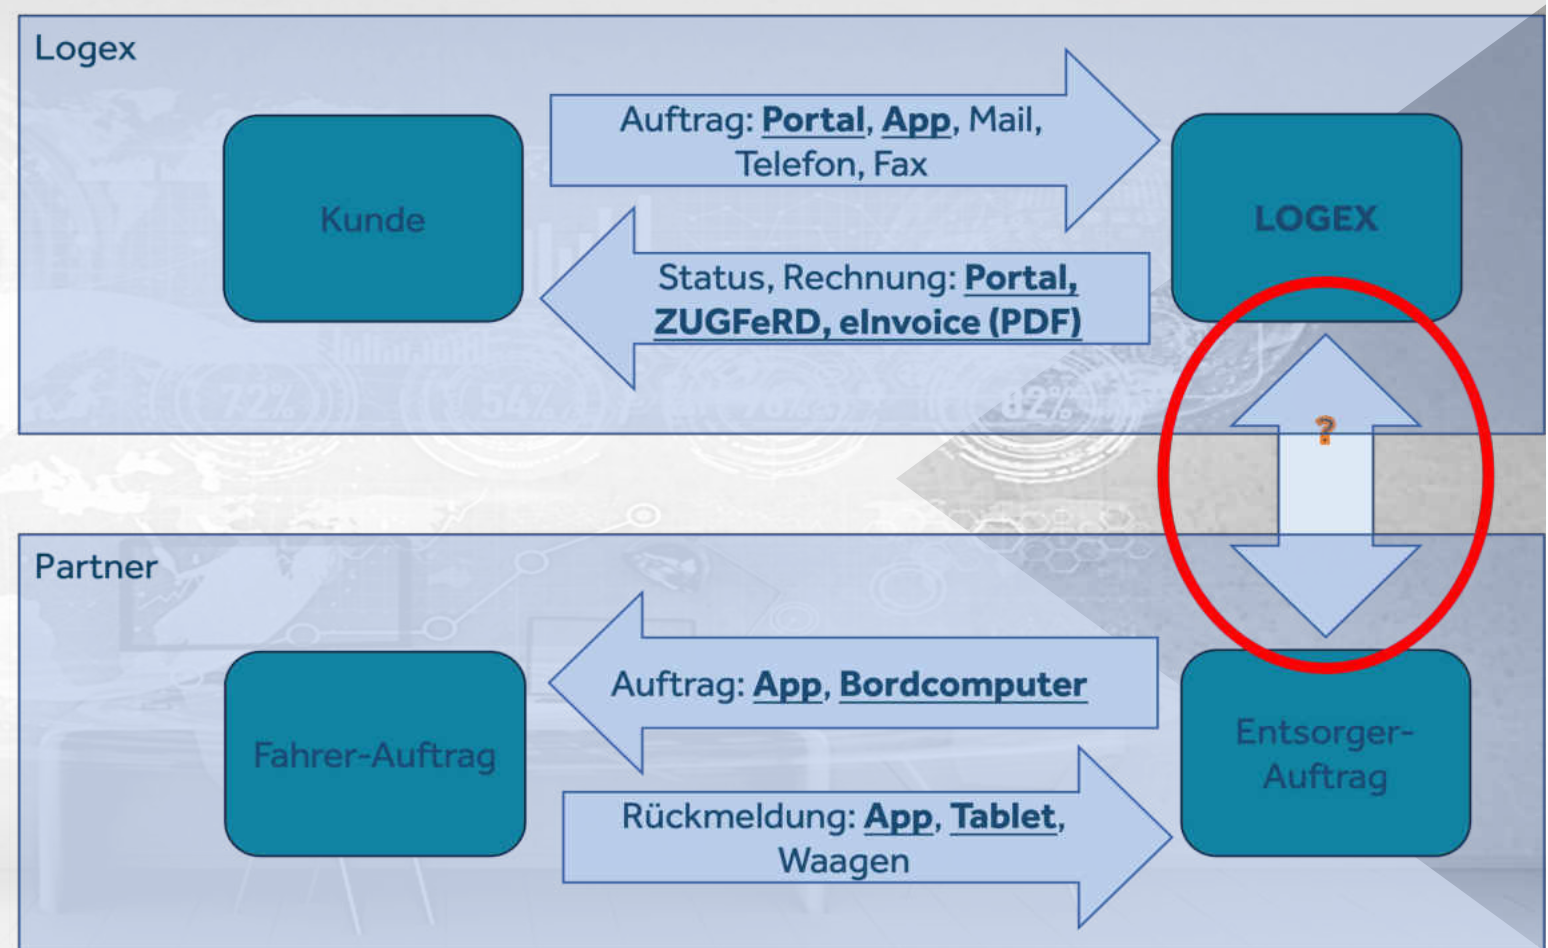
Logex

Kunde

Auftrag: Portal, App, Mail, Telefon, Fax

LOGEX

Status, Rechnung: Portal, ZUGFeRD, eInvoice (PDF)

?

Partner

Fahrer-Auftrag

Auftrag: App, Bordcomputer

Entsorger-Auftrag

Rückmeldung: App, Tablet, Waagen